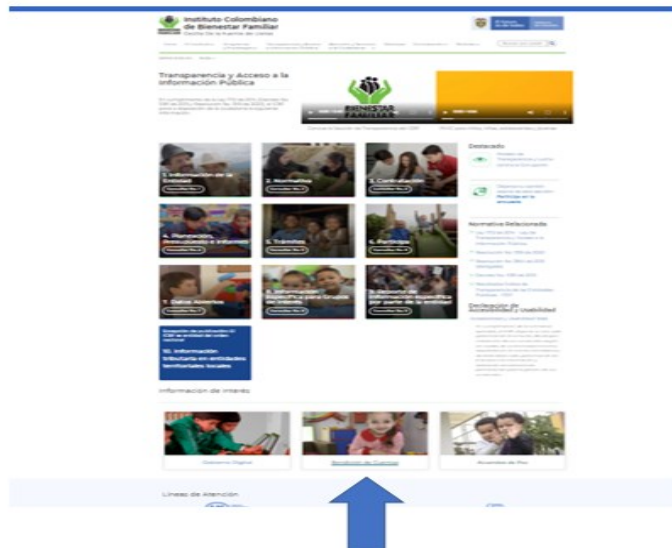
Instituto Colombiano de Bienestar Familiar
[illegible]

Transparencia y Acceso a la Información Pública

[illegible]

BIENESTAR FAMILIAR

Destacado

1. Información de la Entidad
2. Normativa
3. Contratación
4. Planeación, Presupuesto e Informes
5. Trámites
6. Participa
7. Datos Abiertos
8. Información específica para Grupos de Interés
9. Reporte de Información específica por parte de la entidad

10. Información tributaria en entidades territoriales locales

Normativa Relacionada

Declaración de Accesibilidad y Usabilidad

Información de interés

Gobierno Digital
Rendición de Cuentas
Acuerdos de Paz

Líneas de Atención